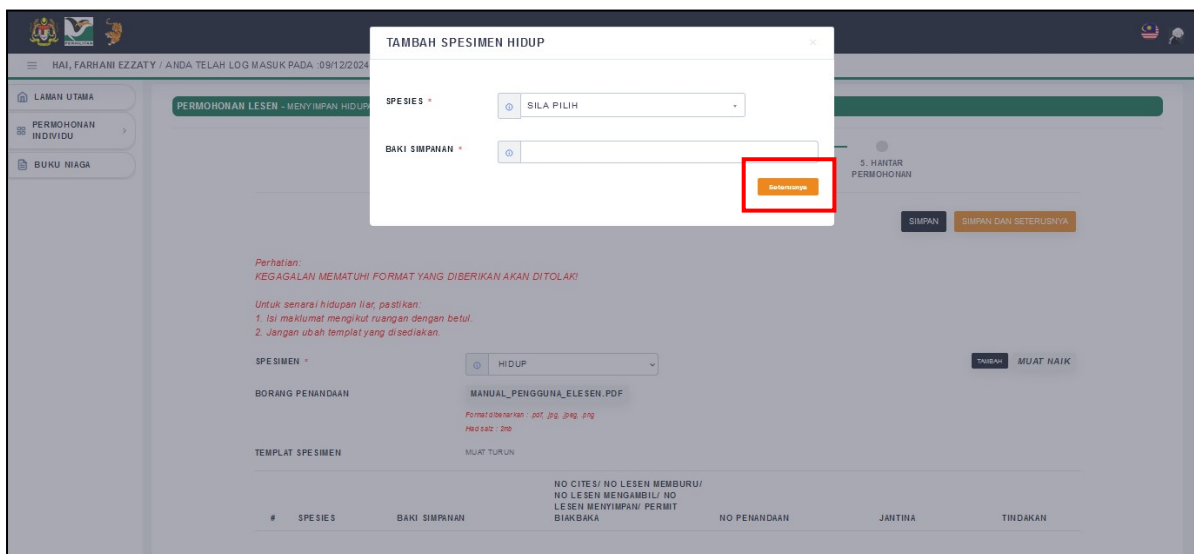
HAI, FARHANI EZZATY / ANDA TELAH LOG MASUK PADA :09/12/2024

LAMAN UTAMA
PERMOHONAN INDIVIDU
BUKU NIAGA

PERMOHONAN LESEN - MENYIMPAN HIDUPA

TAMBAH SPESIMEN HIDUP

SPESIES *
SILA PILIH

BAKI SIMPANAN *

Seterusnya

5. HANTAR PERMOHONAN

SIMPAN
SIMPAN DAN SETERUSNYA

Perhatian:
KEGAGALAN MEMATUHI FORMAT YANG DIBERIKAN AKAN DITOLAK!

Untuk senarai hidupan liar, pastikan:
1. Isi maklumat mengikut ruangan dengan betul.
2. Jangan ubah templat yang disediakan.

SPESIMEN *
HIDUP
TAMBAH
MUAT NAIK

BORANG PENANDAAN
MANUAL_PENGGUNA_ELESEN.PDF
Format dibenarkan : pdf, jpg, jpeg, png
Had saiz : 2mb

TEMPLAT SPESIMEN
MUAT TURUN

| # | SPESIES | BAKI SIMPANAN | NO CITES/ NO LESEN MEMBURU/ NO LESEN MENGAMBIL/ NO LESEN MENYIMPAN/ PERMIT BIAKBAKA | NO PENANDAAN | JANTINA | TINDAKAN |
|---|---|---|---|---|---|---|